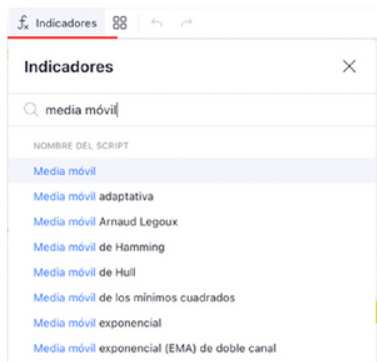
$f_x$ Indicadores

Indicadores

×

media móvil

NOMBRE DEL SCRIPT

Media móvil

Media móvil adaptativa

Media móvil Arnaud Legoux

Media móvil de Hamming

Media móvil de Hull

Media móvil de los mínimos cuadrados

Media móvil exponencial

Media móvil exponencial (EMA) de doble canal